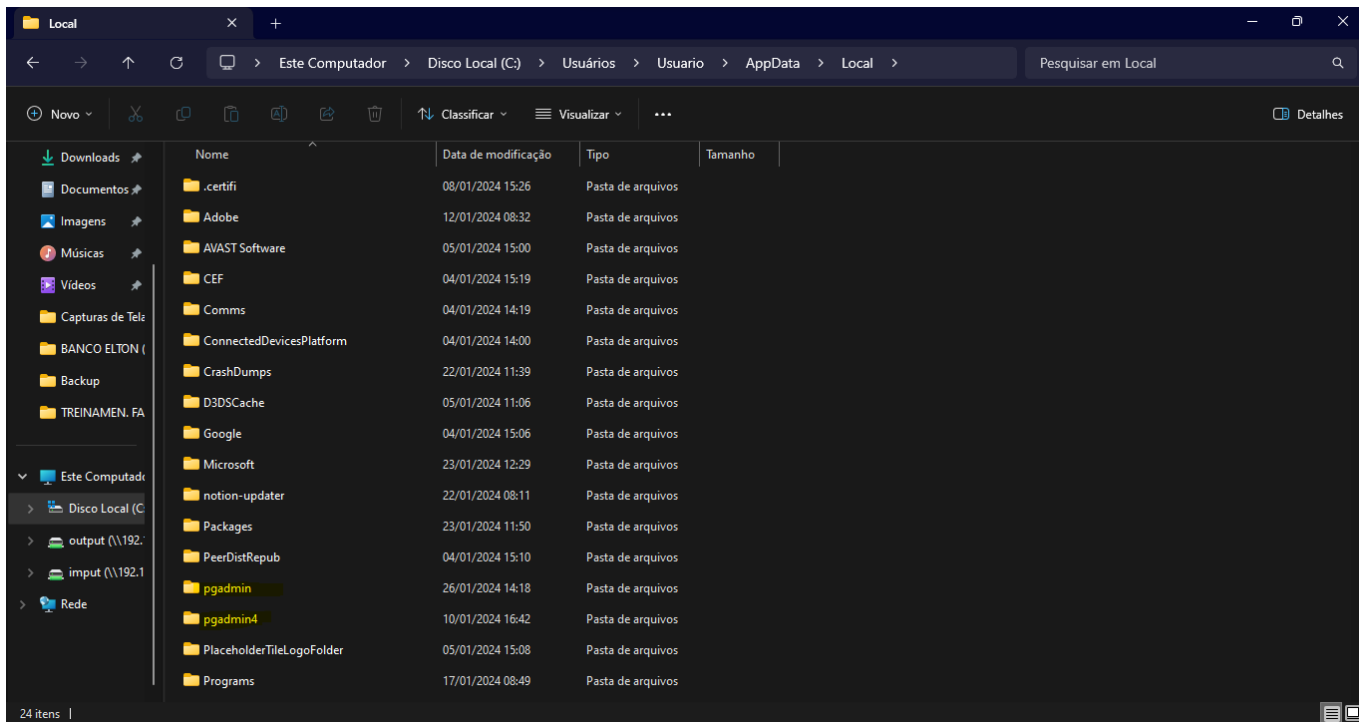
Local

Este Computador > Disco Local (C:) > Usuários > Usuario > AppData > Local >

Pesquisar em Local

Novo | Classificar | Visualizar | ... | Detalhes

Downloads
Documentos
Imagens
Músicas
Vídeos
Capturas de Tela
BANCO ELTON (
Backup
TREINAMEN. FA
Este Computad
Disco Local (C
output (\\192.
imput (\\192.1
Rede

| Nome | Data de modificação | Tipo | Tamanho |
|---|---|---|---|
| .certifi | 08/01/2024 15:26 | Pasta de arquivos | |
| Adobe | 12/01/2024 08:32 | Pasta de arquivos | |
| AVAST Software | 05/01/2024 15:00 | Pasta de arquivos | |
| CEF | 04/01/2024 15:19 | Pasta de arquivos | |
| Comms | 04/01/2024 14:19 | Pasta de arquivos | |
| ConnectedDevicesPlatform | 04/01/2024 14:00 | Pasta de arquivos | |
| CrashDumps | 22/01/2024 11:39 | Pasta de arquivos | |
| D3DSCache | 05/01/2024 11:06 | Pasta de arquivos | |
| Google | 04/01/2024 15:06 | Pasta de arquivos | |
| Microsoft | 23/01/2024 12:29 | Pasta de arquivos | |
| notion-updater | 22/01/2024 08:11 | Pasta de arquivos | |
| Packages | 23/01/2024 11:50 | Pasta de arquivos | |
| PeerDistRepub | 04/01/2024 15:10 | Pasta de arquivos | |
| pgadmin | 26/01/2024 14:18 | Pasta de arquivos | |
| pgadmin4 | 10/01/2024 16:42 | Pasta de arquivos | |
| PlaceholderTileLogoFolder | 05/01/2024 15:08 | Pasta de arquivos | |
| Programs | 17/01/2024 08:49 | Pasta de arquivos | |

24 itens